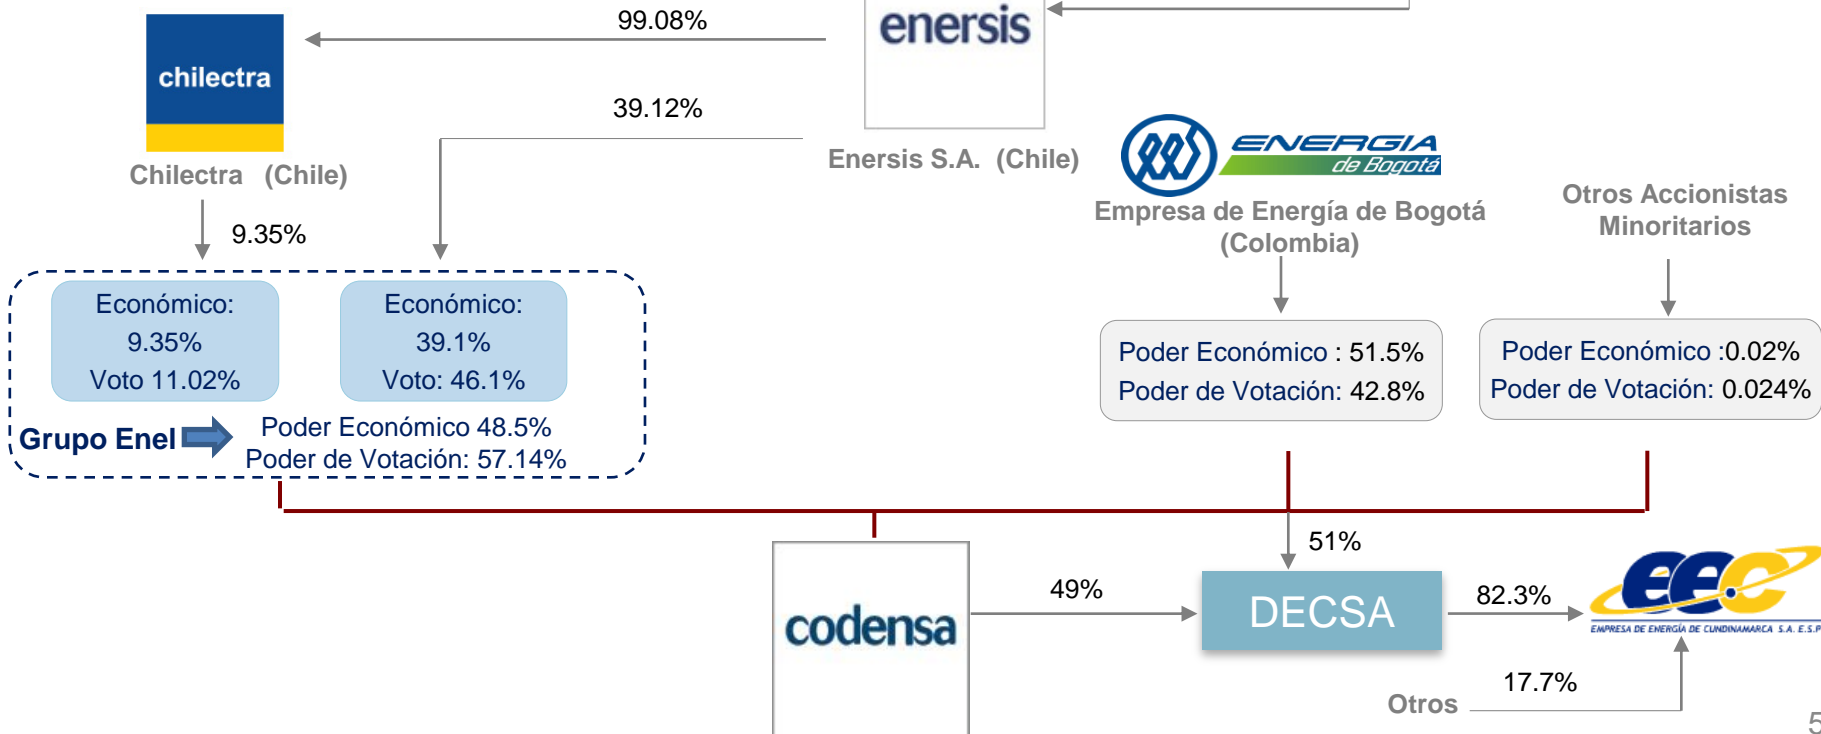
enersis

99.08%

chilectra

39.12%

Chilectra (Chile)

Enersis S.A. (Chile)

ENERGIA de Bogotá

Empresa de Energía de Bogotá (Colombia)

Otros Accionistas Minoritarios

9.35%

Económico: 9.35% Voto 11.02%

Económico: 39.1% Voto: 46.1%

Grupo Enel

Poder Económico 48.5%
Poder de Votación: 57.14%

Poder Económico : 51.5%
Poder de Votación: 42.8%

Poder Económico :0.02%
Poder de Votación: 0.024%

51%

codensa

49%

DECSA

82.3%

eec
EMPRESA DE ENERGÍA DE CUNDINAMARCA S.A. E.S.P

17.7%

Otros

5